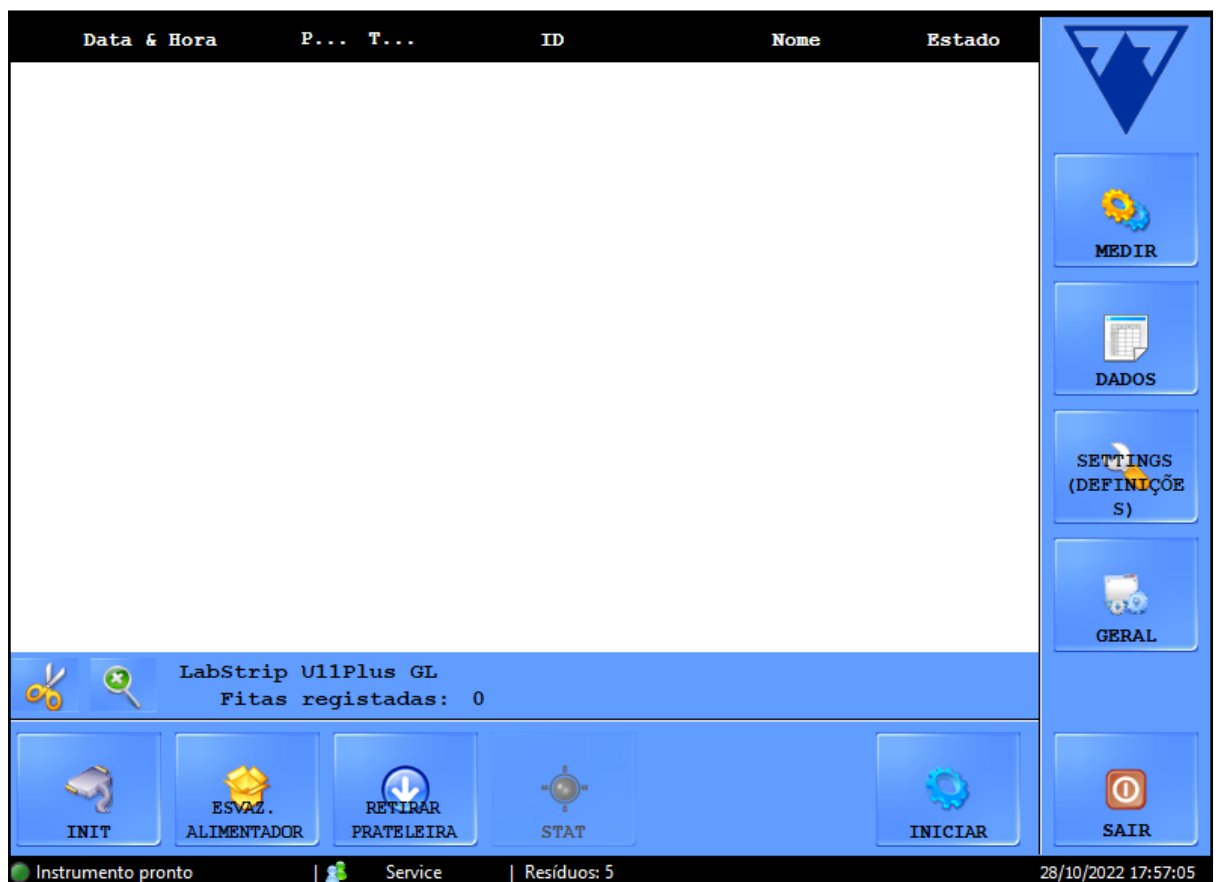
| Data & Hora | P... | T... | ID | Nome | Estado |
|---|---|---|---|---|---|

MEDIR

DADOS

SETTINGS (DEFINIÇÕES)

GERAL

LabStrip U11Plus GL
Fitas registadas: 0

INIT

ESVAZ. ALIMENTADOR

RETIRAR PRATELEIRA

STAT

INICIAR

SAIR

Instrumento pronto | Service | Resíduos: 5 28/10/2022 17:57:05